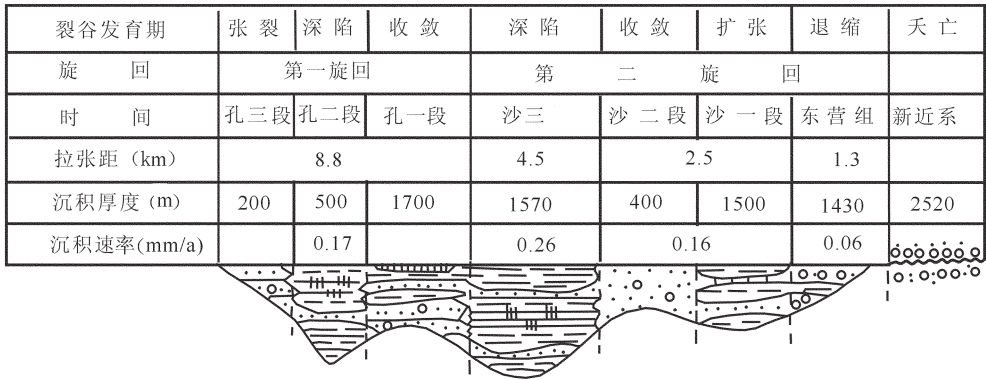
| 裂谷发育期 | 张 裂 | 深 陷 | 收 敛 | 深 陷 | 收 敛 | 扩 张 | 退 缩 | 夭 亡 |
|---|---|---|---|---|---|---|---|---|
| 旋 回 | 第一旋回 | | | 第 二 旋 回 | | | | |
| 时 间 | 孔三段 | 孔二段 | 孔一段 | 沙三 | 沙 二 段 | 沙 一 段 | 东 营 组 | 新近系 |
| 拉张距（km） | 8.8 | | | 4.5 | 2.5 | | 1.3 | |
| 沉积厚度（m） | 200 | 500 | 1700 | 1570 | 400 | 1500 | 1430 | 2520 |
| 沉积速率(mm/a) | | 0.17 | | 0.26 | 0.16 | | 0.06 | |